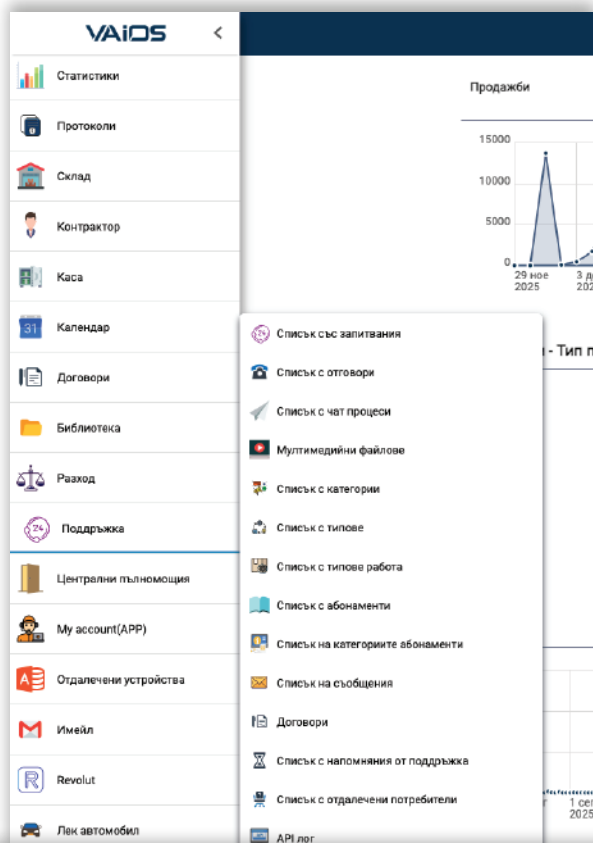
VAiOS <

Статистики
Протоколи
Склад
Контрактор
Каса
Календар
Договори
Библиотека
Разход
Поддръжка
Централни пълномощия
My account(APP)
Отдалечени устройства
Имейл
Revolut
Лек автомобил

Продажби

15000
10000
5000
0
29 ное 2025
3 д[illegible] 202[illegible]

- Тип п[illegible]

Списък със запитвания
Списък с отговори
Списък с чат процеси
Мултимедийни файлове
Списък с категории
Списък с типове
Списък с типове работа
Списък с абонаменти
Списък на категориите абонаменти
Списък на съобщения
Договори
Списък с напомняния от поддръжка
Списък с отдалечени потребители
API лог

1 се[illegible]
2025